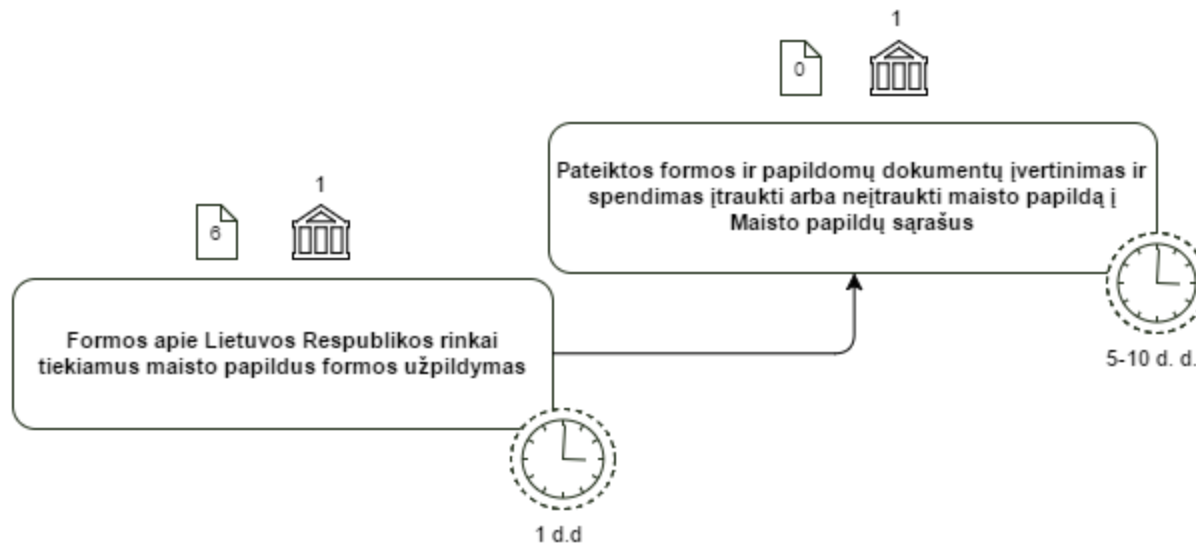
1

0

Pateiktos formos ir papildomų dokumentų įvertinimas ir spendimas įtraukti arba neįtraukti maisto papildą į Maisto papildų sąrašus

5-10 d. d.

1

6

Formos apie Lietuvos Respublikos rinkai tiekiamus maisto papildus formos užpildymas

1 d.d